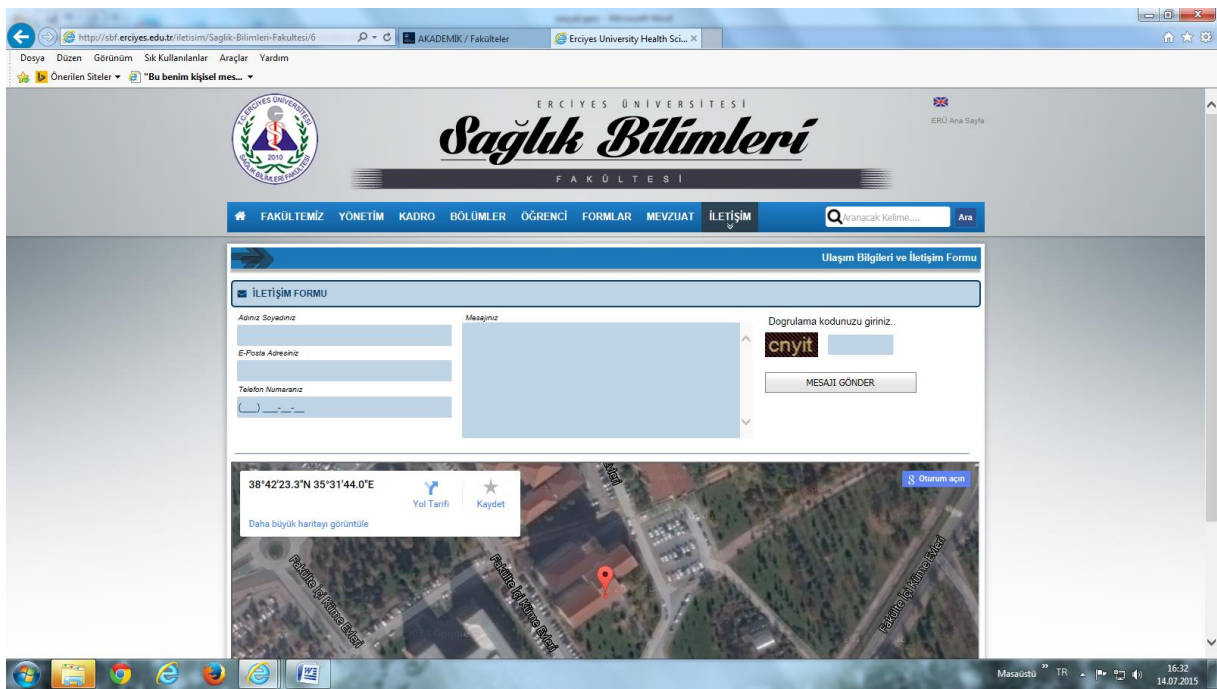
http://sbf.erciyes.edu.tr/iletisim/Saglik-Bilimleri-Fakultesi/6
AKADEMİK / Fakülteler
Erciyes University Health Sci...

Dosya Düzen Görünüm Sık Kullanılanlar Araçlar Yardım
Önerilen Siteler "Bu benim kişisel mes...

T.C. ERCİYES ÜNİVERSİTESİ 2010 SAĞLIK BİLİMLERİ FAKÜLTESİ

ERCİYES ÜNİVERSİTESİ
Sağlık Bilimleri
FAKÜLTESİ

ERÜ Ana Sayfa

FAKÜLTEMİZ YÖNETİM KADRO BÖLÜMLER ÖĞRENCİ FORMLAR MEVZUAT İLETİŞİM
Aranacak Kelime.... Ara

Ulaşım Bilgileri ve İletişim Formu

İLETİŞİM FORMU

Adınız Soyadınız
E-Posta Adresiniz
Telefon Numaranız
(___) ___-__-__
Mesajınız

Dogrulama kodunuzu giriniz..
cnyit
MESAJI GÖNDER

38°42'23.3"N 35°31'44.0"E
Yol Tarifi
Kaydet
Daha büyük haritayı görüntüle
Oturum açın
Fakülte İçi Kuma Evleri
Fakülte İçi Kuma Evleri
Fakülte İçi Kuma Evleri

Masaüstü TR 16:32 14.07.2015